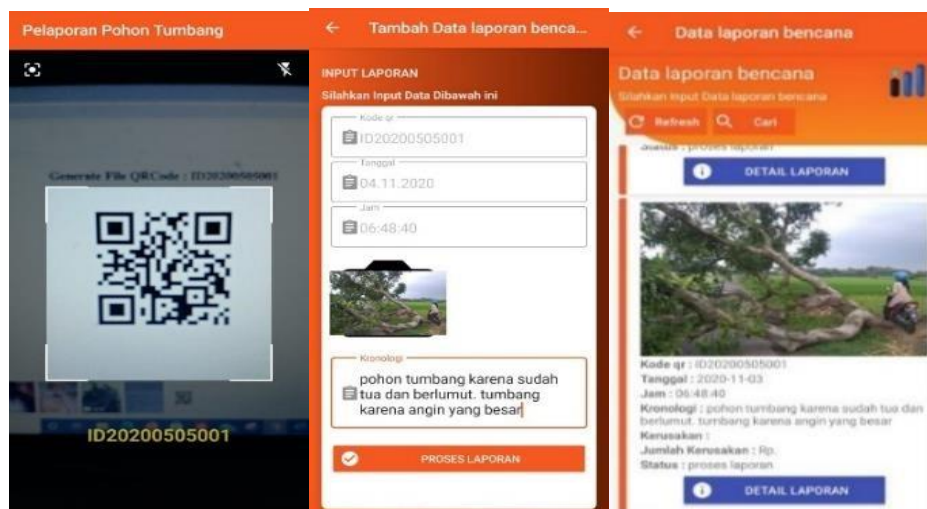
Pelaporan Pohon Tumbang

Generate File QRCode : ID20200505001

ID20200505001

Tambah Data laporan benca...

INPUT LAPORAN
Silahkan Input Data Dibawah ini

Kode qr
ID20200505001

Tanggal
04.11.2020

Jam
06:48:40

Kronologi
pohon tumbang karena sudah tua dan berlumut. tumbang karena angin yang besar

PROSES LAPORAN

Data laporan bencana

Data laporan bencana
Silahkan input Data laporan bencana

Refresh
Cari

Status : proses laporan

DETAIL LAPORAN

Kode qr : ID20200505001
Tanggal : 2020-11-03
Jam : 06:48:40
Kronologi : pohon tumbang karena sudah tua dan berlumut. tumbang karena angin yang besar
Kerusakan :
Jumlah Kerusakan : Rp.
Status : proses laporan

DETAIL LAPORAN